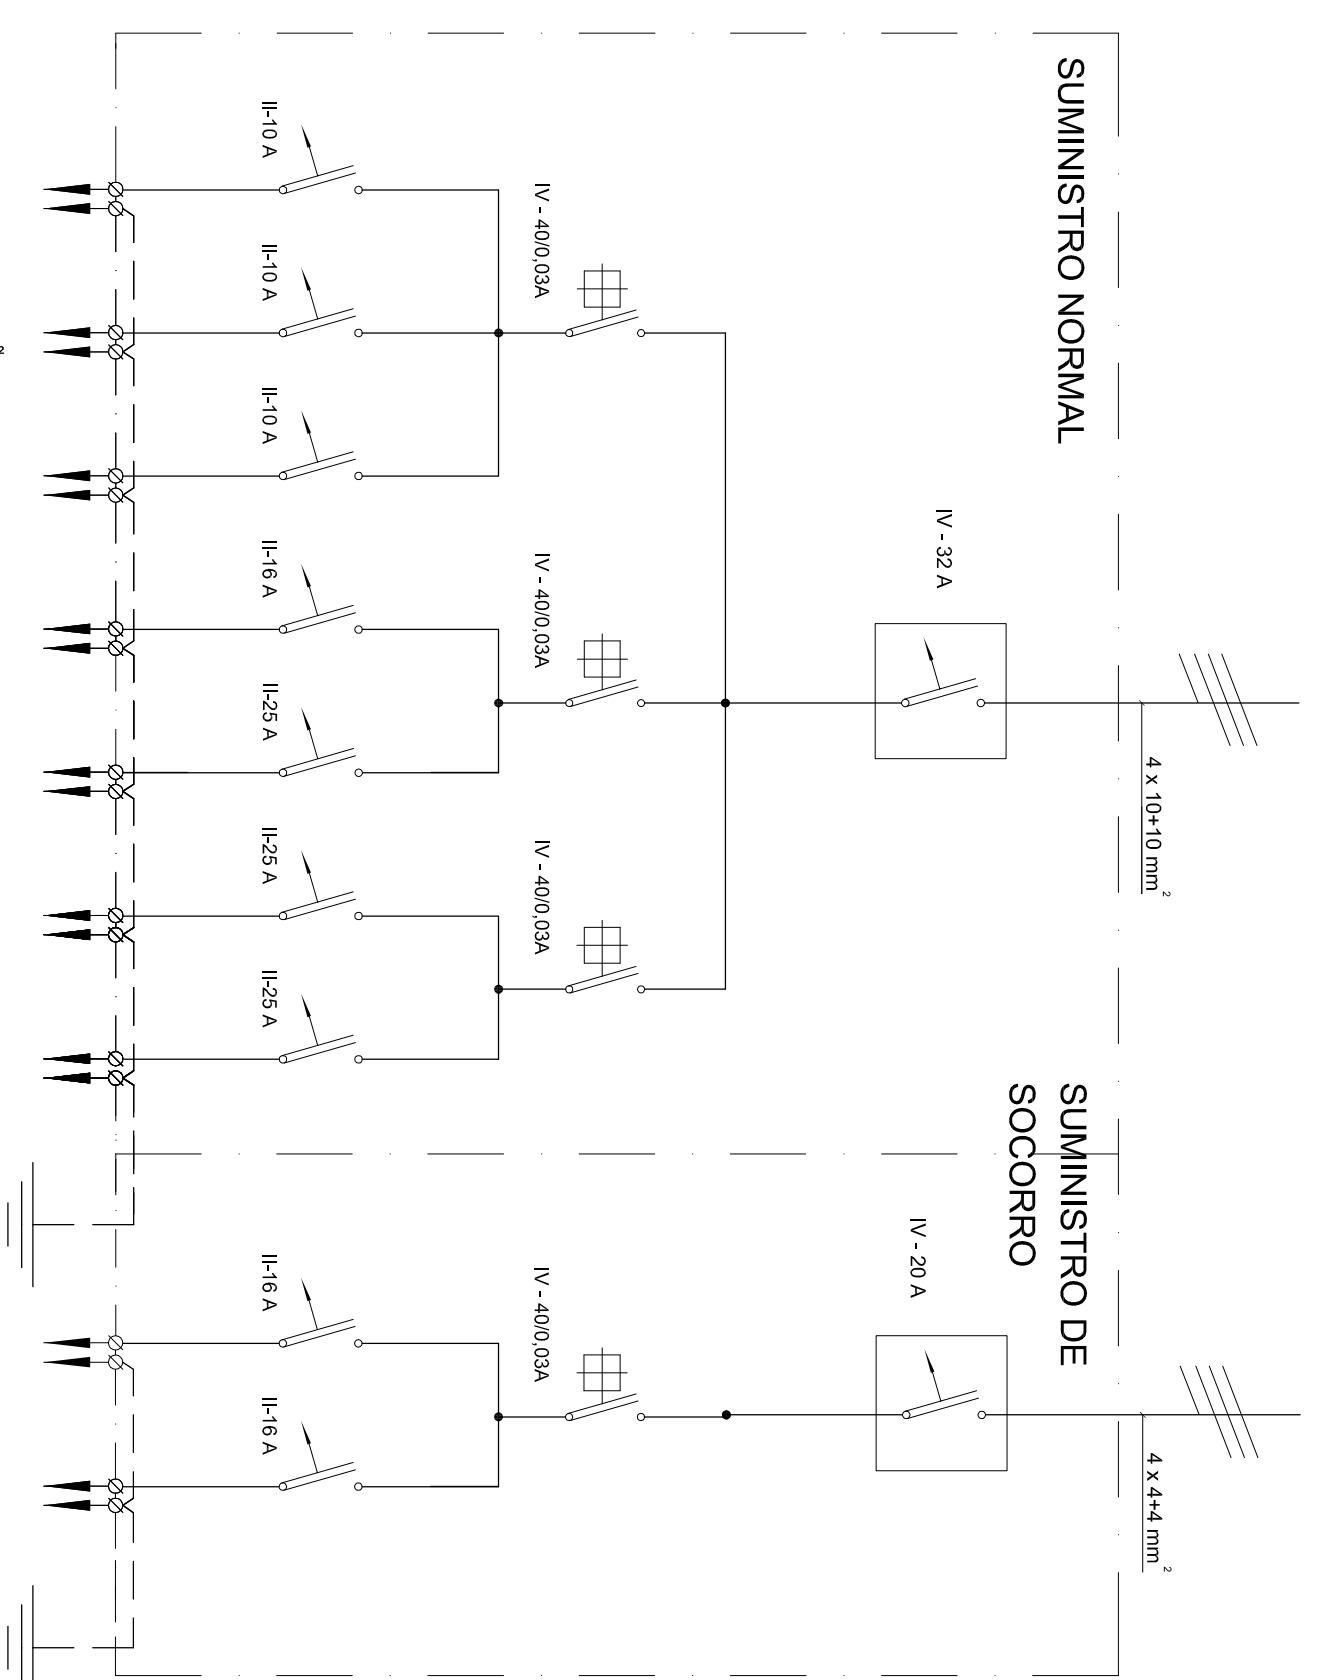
SUMINISTRO NORMAL

II-10 A

II-10 A

II-10 A

IV - 40/0,03A

II-16 A

II-25 A

IV - 40/0,03A

IV - 32 A

$4 \times 10+10\ mm^2$

II-25 A

II-25 A

IV - 40/0,03A

SUMINISTRO DE SOCORRO

II-16 A

II-16 A

IV - 40/0,03A

IV - 20 A

$4 \times 4+4\ mm^2$